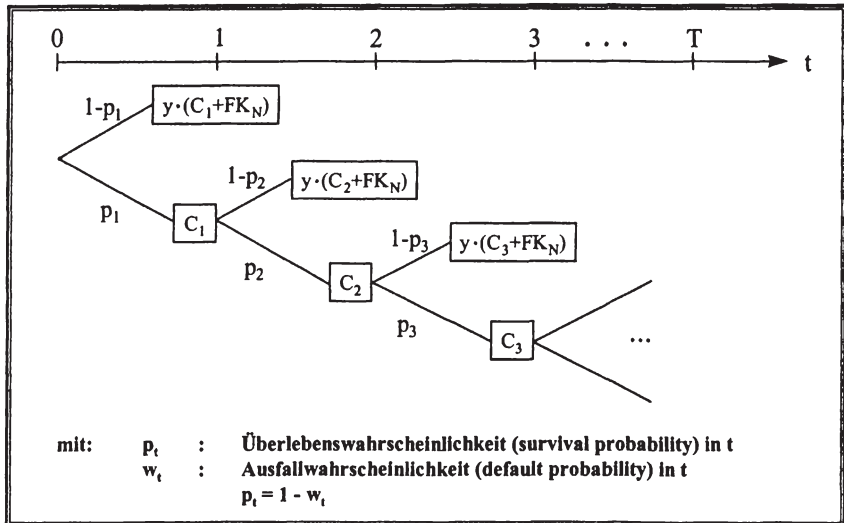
0 1 2 3 . . . T t

$1-p_1$ $y \cdot (C_1+FK_N)$

$p_1$ $C_1$

$1-p_2$ $y \cdot (C_2+FK_N)$

$p_2$ $C_2$

$1-p_3$ $y \cdot (C_3+FK_N)$

$p_3$ $C_3$ ...

mit: $p_t$ : Überlebenswahrscheinlichkeit (survival probability) in t
$w_t$ : Ausfallwahrscheinlichkeit (default probability) in t
$p_t = 1 - w_t$